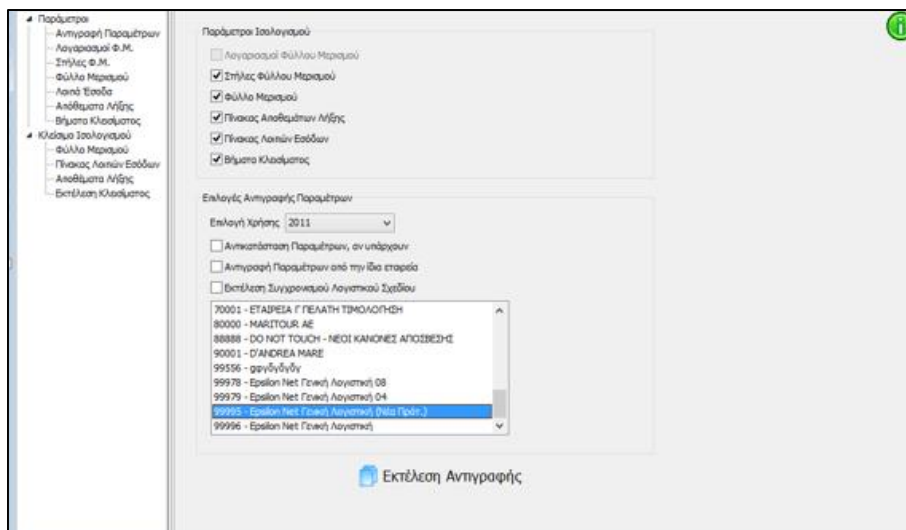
Παράμετροι
Αντιγραφή Παραμέτρων
Λογαριασμοί Φ.Μ.
Στήλες Φ.Μ.
Φύλλο Μερισμού
Λοιπά Έσοδα
Αποθέματα Λήξης
Βήματα Κλεισίματος
Κλείσιμο Ισολογισμού
Φύλλο Μερισμού
Πίνακας Λοιπών Εσόδων
Αποθέματα Λήξης
Εκτέλεση Κλεισίματος

Παράμετροι Ισολογισμού
Λογαριασμοί Φύλλου Μερισμού
Στήλες Φύλλου Μερισμού
Φύλλο Μερισμού
Πίνακας Αποθεμάτων Λήξης
Πίνακας Λοιπών Εσόδων
Βήματα Κλεισίματος

Επιλογές Αντιγραφής Παραμέτρων
Επιλογή Χρήσης 2011
Αντικατάσταση Παραμέτρων, αν υπάρχουν
Αντιγραφή Παραμέτρων από την ίδια εταιρεία
Εκτέλεση Συγχρονισμού Λογιστικού Σχεδίου

70001 - ΕΤΑΙΡΕΙΑ Γ ΠΕΛΑΤΗ ΤΙΜΟΛΟΓΗΣΗ
80000 - MARITOUR AE
88888 - DO NOT TOUCH - ΝΕΟΙ ΚΑΝΟΝΕΣ ΑΠΟΣΒΕΣΗΣ
90001 - D'ANDREA MARE
99556 - gφγδγδγδγ
99978 - Epsilon Net Γενική Λογιστική 08
99979 - Epsilon Net Γενική Λογιστική 04
99995 - Epsilon Net Γενική Λογιστική (Νέα Πρότ.)
99996 - Epsilon Net Γενική Λογιστική

Εκτέλεση Αντιγραφής